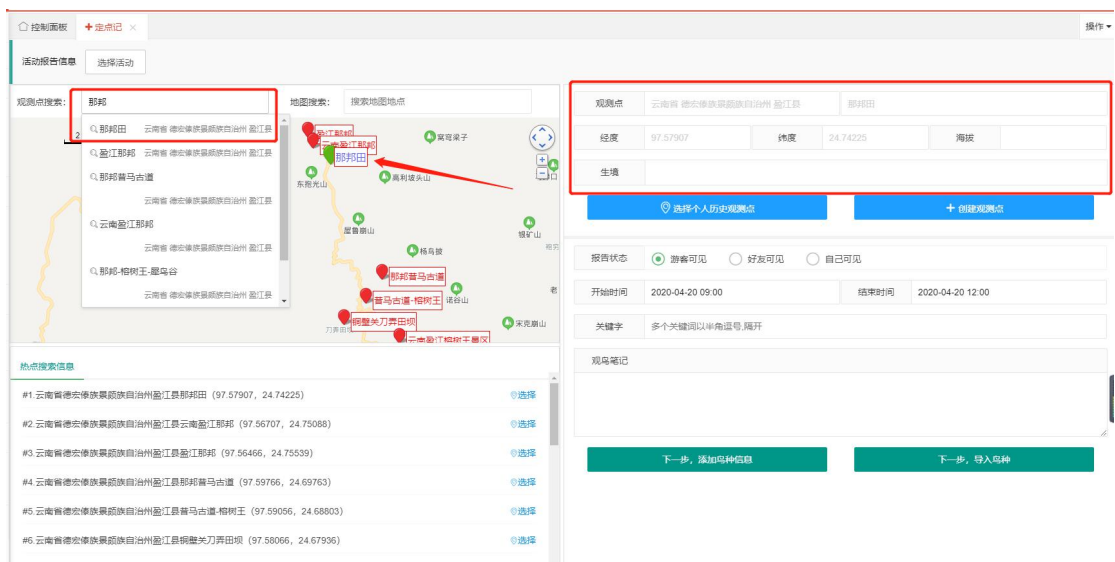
控制面板　✚ 定点记 ×　操作

活动报告信息　选择活动

观测点搜索：那邦　地图搜索：搜索地图地点

那邦田　云南省 德宏傣族景颇族自治州 盈江县
盈江那邦　云南省 德宏傣族景颇族自治州 盈江县
那邦普马古道
云南盈江那邦
云南省 德宏傣族景颇族自治州 盈江县
那邦-棺树王-暴乌谷
云南省 德宏傣族景颇族自治州 盈江县

窝弯果子　那邦田　东phone光山　高利坡头山　屋鲁崩山　格乌披　银矿山　那邦普马古道　普马古道-棺树王　诺谷山　铜壁关刀弄田坝　宋克崩山　云南盈江棺树王景区

热点搜索信息

#1.云南省德宏傣族景颇族自治州盈江县那邦田（97.57907，24.74225）选择
#2.云南省德宏傣族景颇族自治州盈江县云南盈江那邦（97.56707，24.75088）选择
#3.云南省德宏傣族景颇族自治州盈江县盈江那邦（97.56466，24.75539）选择
#4.云南省德宏傣族景颇族自治州盈江县那邦普马古道（97.59766，24.69763）选择
#5.云南省德宏傣族景颇族自治州盈江县普马古道-棺树王（97.59056，24.68803）选择
#6.云南省德宏傣族景颇族自治州盈江县铜壁关刀弄田坝（97.58066，24.67936）选择

观测点　云南省 德宏傣族景颇族自治州 盈江县　那邦田
经度　97.57907　纬度　24.74225　海拔
生境

选择个人历史观测点　✚ 创建观测点

报告状态　游客可见　好友可见　自己可见
开始时间　2020-04-20 09:00　结束时间　2020-04-20 12:00
关键字　多个关键词以半角逗号,隔开
观鸟笔记

下一步，添加鸟种信息　下一步，导入鸟种